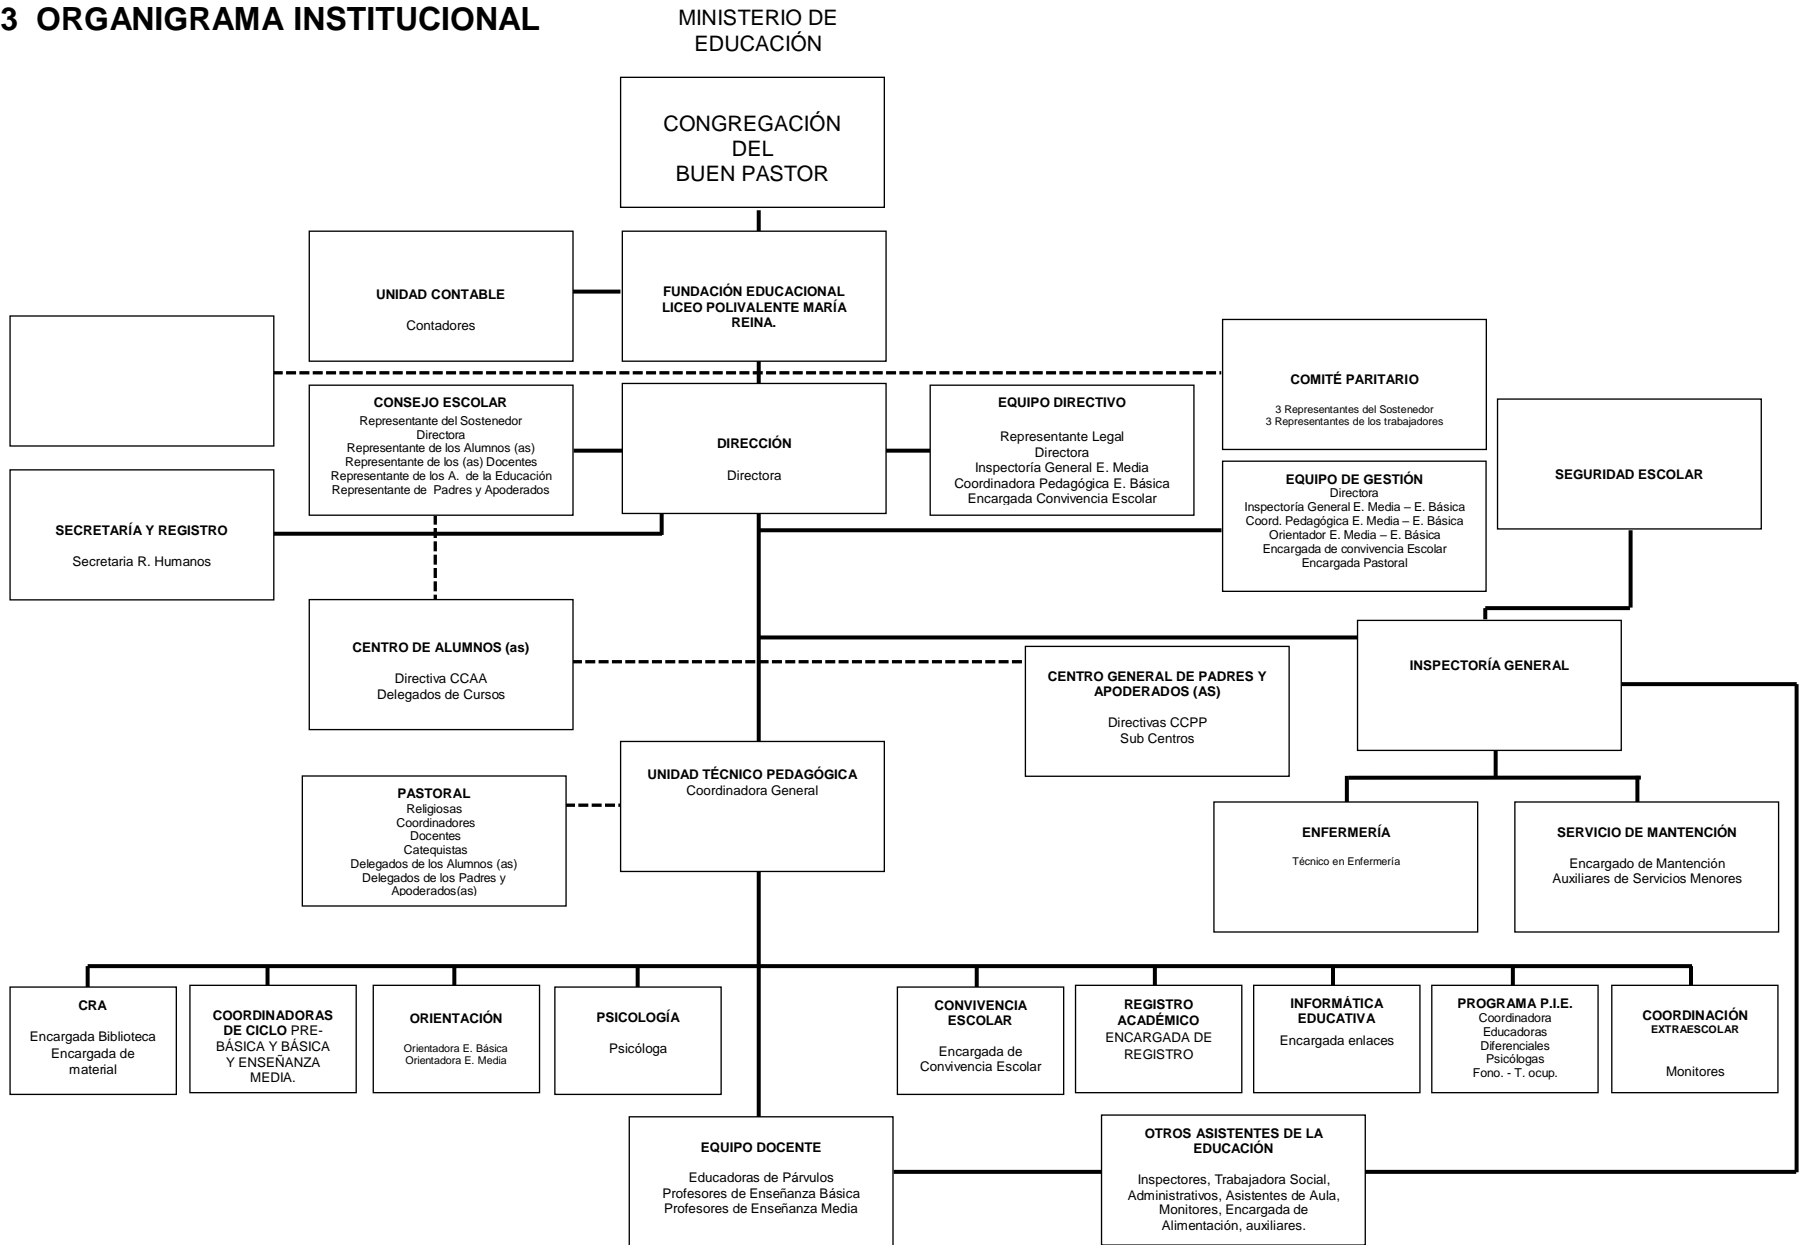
3 ORGANIGRAMA INSTITUCIONAL

MINISTERIO DE EDUCACIÓN

CONGREGACIÓN DEL BUEN PASTOR

UNIDAD CONTABLE
Contadores

FUNDACIÓN EDUCACIONAL LICEO POLIVALENTE MARÍA REINA.

COMITÉ PARITARIO
3 Representantes del Sostenedor
3 Representantes de los trabajadores

CONSEJO ESCOLAR
Representante del Sostenedor
Directora
Representante de los Alumnos (as)
Representante de los (as) Docentes
Representante de los A. de la Educación
Representante de Padres y Apoderados

DIRECCIÓN
Directora

EQUIPO DIRECTIVO
Representante Legal
Directora
Inspectoría General E. Media
Coordinadora Pedagógica E. Básica
Encargada Convivencia Escolar

EQUIPO DE GESTIÓN
Directora
Inspectoría General E. Media – E. Básica
Coord. Pedagógica E. Media – E. Básica
Orientador E. Media – E. Básica
Encargada de convivencia Escolar
Encargada Pastoral

SEGURIDAD ESCOLAR

SECRETARÍA Y REGISTRO
Secretaria R. Humanos

CENTRO DE ALUMNOS (as)
Directiva CCAA
Delegados de Cursos

CENTRO GENERAL DE PADRES Y APODERADOS (AS)
Directivas CCPP
Sub Centros

INSPECTORÍA GENERAL

UNIDAD TÉCNICO PEDAGÓGICA
Coordinadora General

PASTORAL
Religiosas
Coordinadores
Docentes
Catequistas
Delegados de los Alumnos (as)
Delegados de los Padres y Apoderados(as)

ENFERMERÍA
Técnico en Enfermería

SERVICIO DE MANTENCIÓN
Encargado de Mantención
Auxiliares de Servicios Menores

CRA
Encargada Biblioteca
Encargada de material

COORDINADORAS DE CICLO PRE-BÁSICA Y BÁSICA Y ENSEÑANZA MEDIA.

ORIENTACIÓN
Orientadora E. Básica
Orientadora E. Media

PSICOLOGÍA
Psicóloga

CONVIVENCIA ESCOLAR
Encargada de Convivencia Escolar

REGISTRO ACADÉMICO
ENCARGADA DE REGISTRO

INFORMÁTICA EDUCATIVA
Encargada enlaces

PROGRAMA P.I.E.
Coordinadora
Educadoras
Diferenciales
Psicólogas
Fono. - T. ocup.

COORDINACIÓN EXTRAESCOLAR
Monitores

EQUIPO DOCENTE
Educadoras de Párvulos
Profesores de Enseñanza Básica
Profesores de Enseñanza Media

OTROS ASISTENTES DE LA EDUCACIÓN
Inspectores, Trabajadora Social, Administrativos, Asistentes de Aula, Monitores, Encargada de Alimentación, auxiliares.